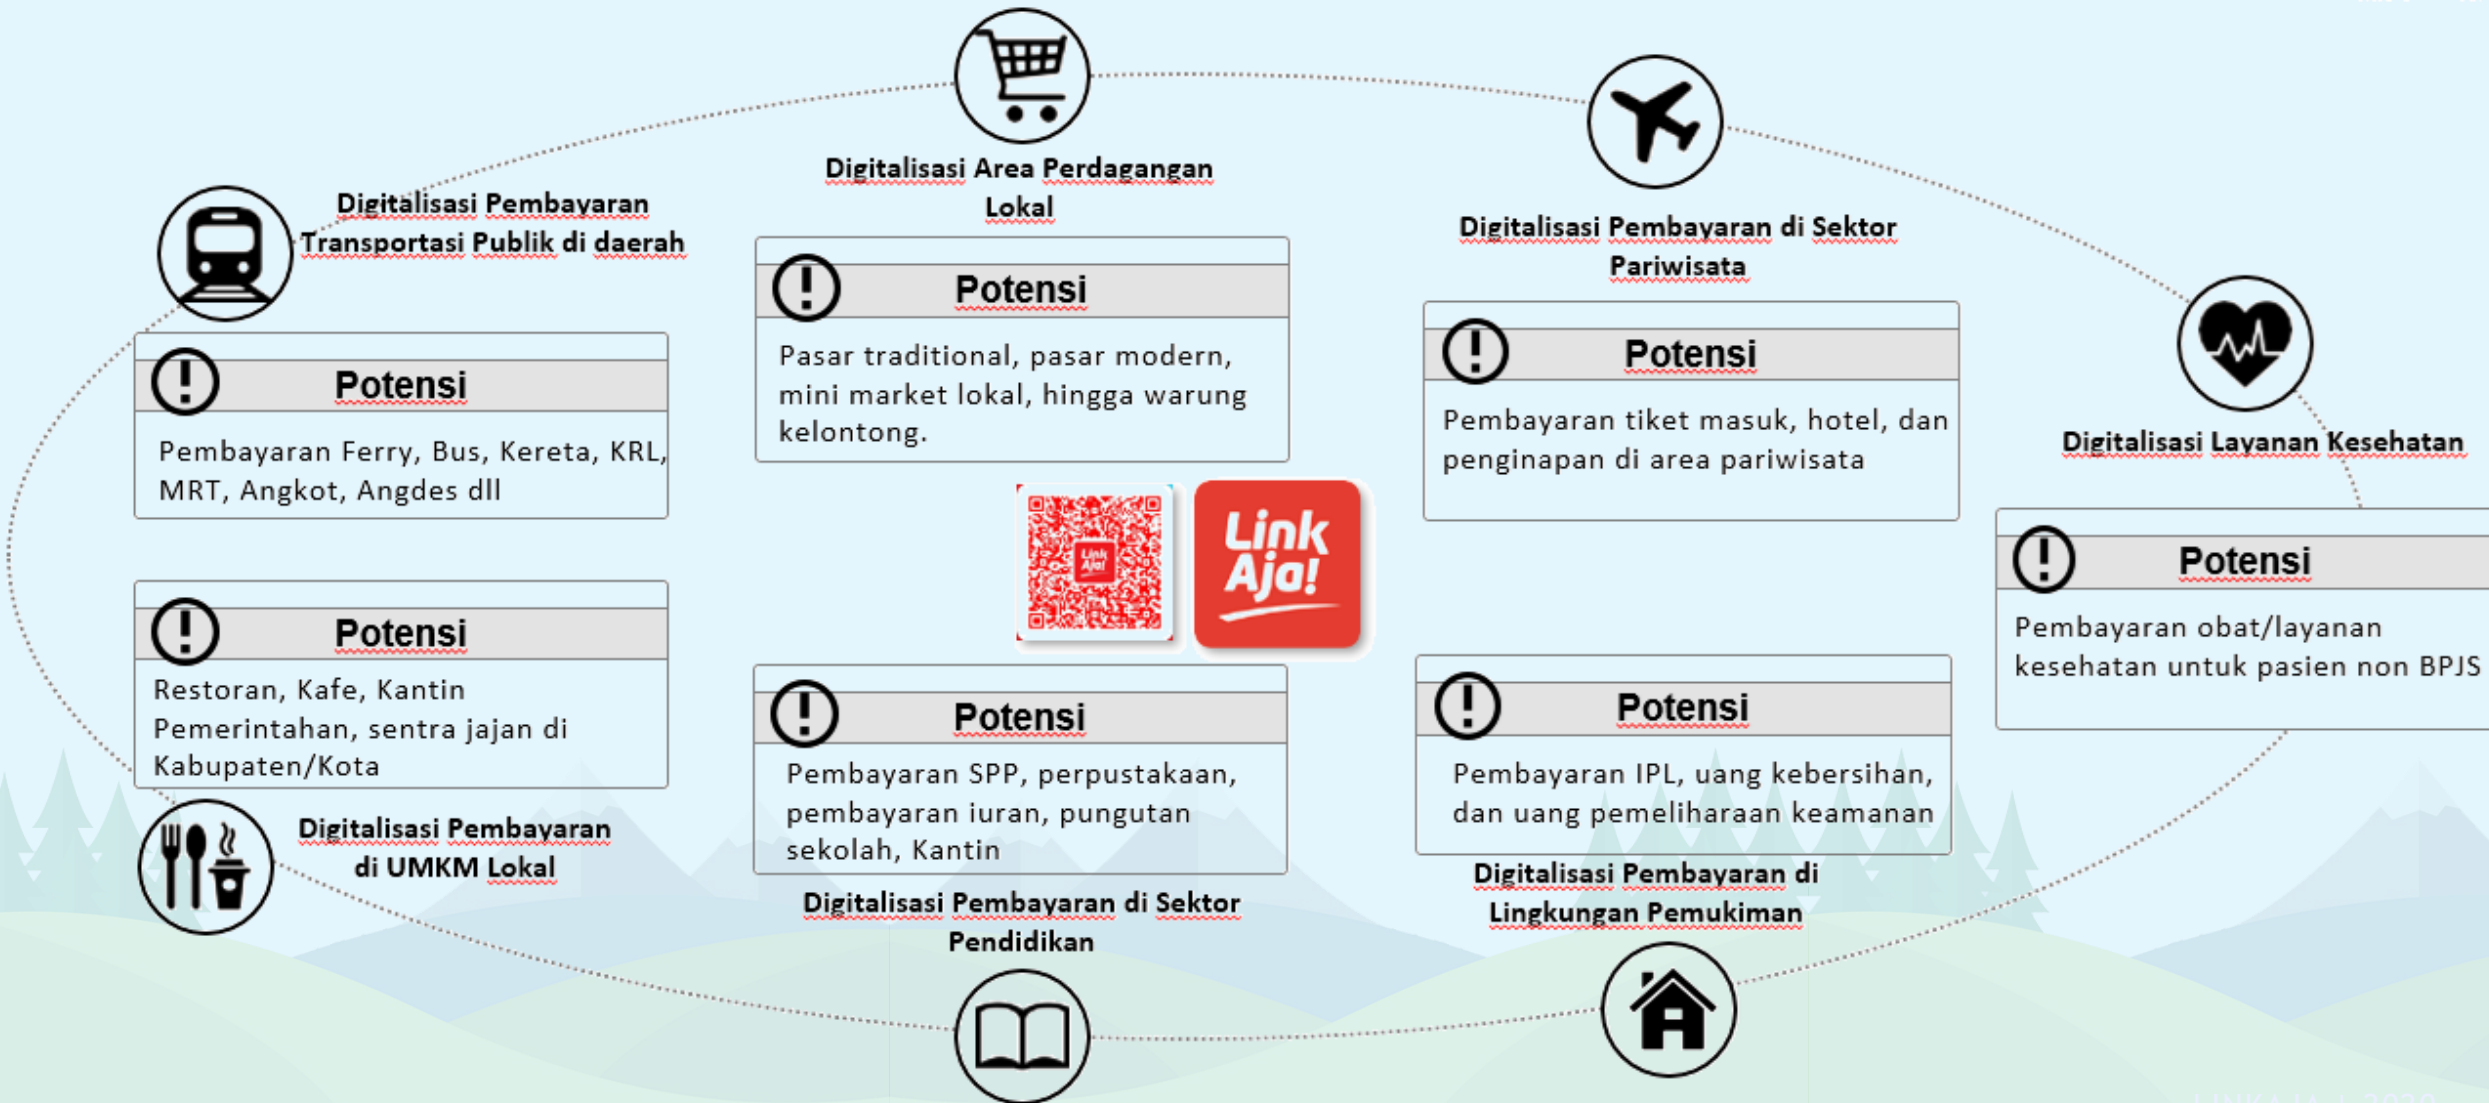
Digitalisasi Area Perdagangan Lokal

Potensi

Pasar traditional, pasar modern, mini market lokal, hingga warung kelontong.

Digitalisasi Pembayaran Transportasi Publik di daerah

Potensi

Pembayaran Ferry, Bus, Kereta, KRL, MRT, Angkot, Angdes dll

Digitalisasi Pembayaran di Sektor Pariwisata

Potensi

Pembayaran tiket masuk, hotel, dan penginapan di area pariwisata

Digitalisasi Layanan Kesehatan

Potensi

Pembayaran obat/layanan kesehatan untuk pasien non BPJS

Link Aja!

Potensi

Restoran, Kafe, Kantin Pemerintahan, sentra jajan di Kabupaten/Kota

Digitalisasi Pembayaran di UMKM Lokal

Potensi

Pembayaran SPP, perpustakaan, pembayaran iuran, pungutan sekolah, Kantin

Digitalisasi Pembayaran di Sektor Pendidikan

Potensi

Pembayaran IPL, uang kebersihan, dan uang pemeliharaan keamanan

Digitalisasi Pembayaran di Lingkungan Pemukiman